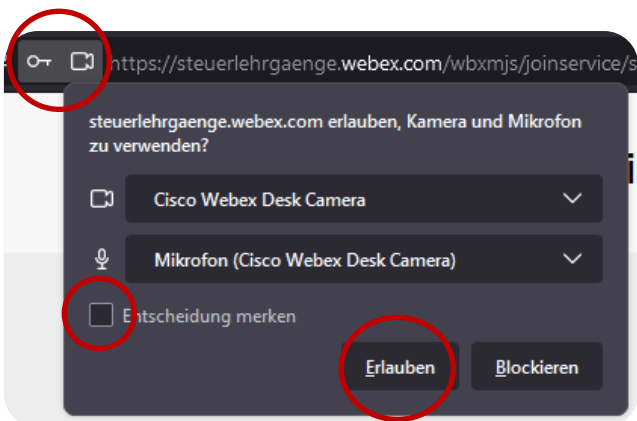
https://steuerlehrgaenge.webex.com/wbxmjs/joinservice/s

steuerlehrgaenge.webex.com erlauben, Kamera und Mikrofon zu verwenden?

Cisco Webex Desk Camera

Mikrofon (Cisco Webex Desk Camera)

Entscheidung merken

Erlauben

Blockieren